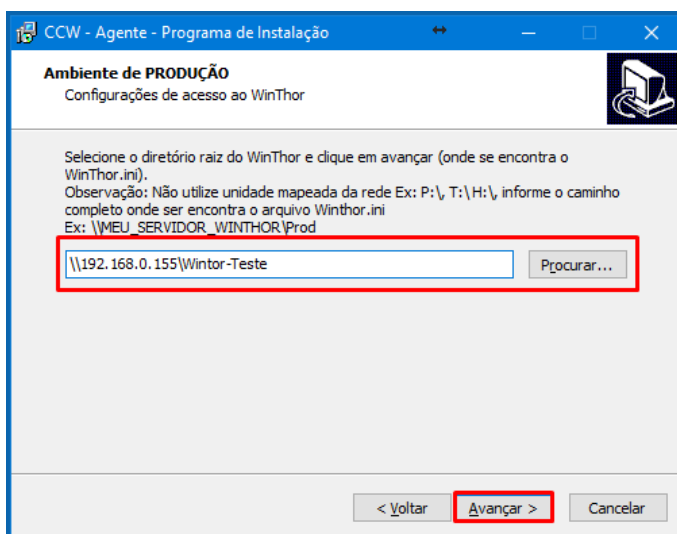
CCW - Agente - Programa de Instalação

Ambiente de PRODUÇÃO
Configurações de acesso ao WinThor

Selecione o diretório raiz do WinThor e clique em avançar (onde se encontra o WinThor.ini).
Observação: Não utilize unidade mapeada da rede Ex: P:\, T:\H:\, informe o caminho completo onde ser encontra o arquivo Winthor.ini
Ex: \\MEU_SERVIDOR_WINTHOR\Prod

\\192.168.0.155\Wintor-Teste

Procurar...

< Voltar

Avançar >

Cancelar